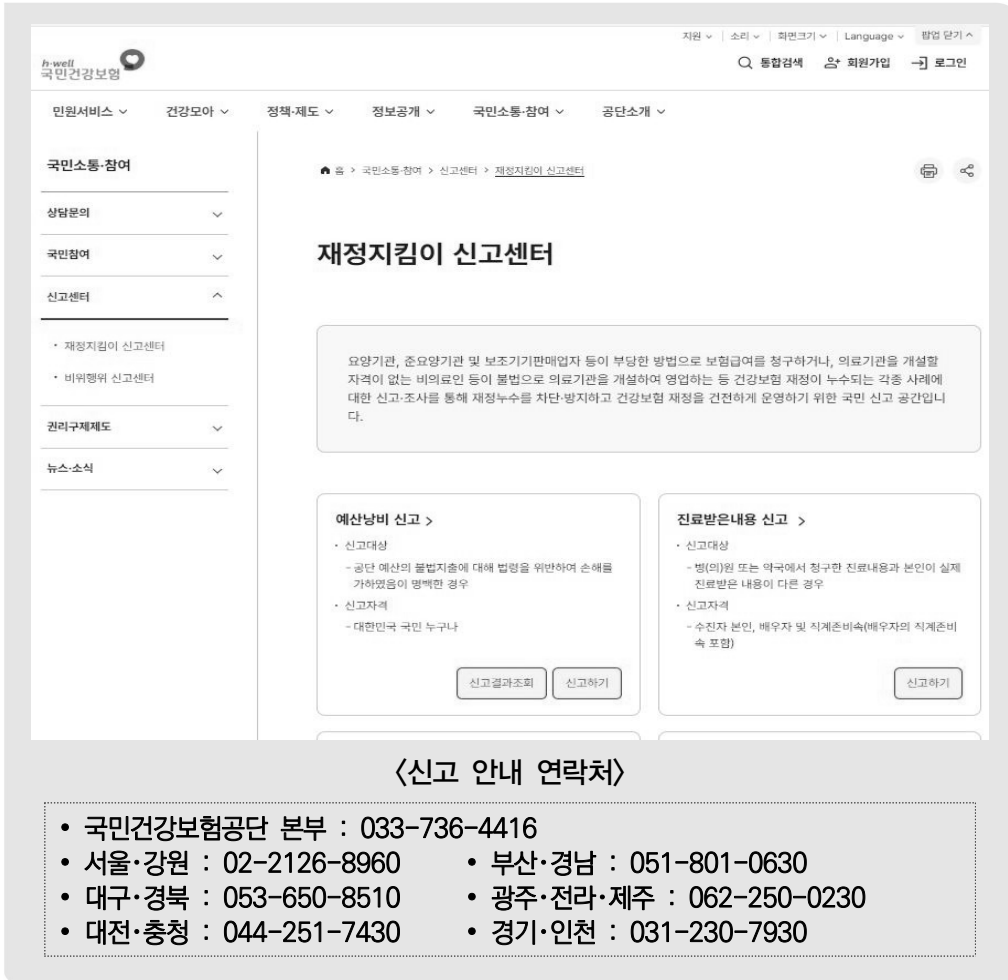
지원 ∨ | 소리 ∨ | 화면크기 ∨ | Language ∨ | 팝업 닫기 ^

h-well 국민건강보험

통합검색 회원가입 로그인

민원서비스 ∨ 건강모아 ∨ 정책·제도 ∨ 정보공개 ∨ 국민소통·참여 ∨ 공단소개 ∨

국민소통·참여

상담문의

국민참여

신고센터

· 재정지킴이 신고센터

· 비위행위 신고센터

권리구제제도

뉴스·소식

홈 > 국민소통·참여 > 신고센터 > 재정지킴이 신고센터

재정지킴이 신고센터

요양기관, 준요양기관 및 보조기기판매업자 등이 부당한 방법으로 보험급여를 청구하거나, 의료기관을 개설할 자격이 없는 비의료인 등이 불법으로 의료기관을 개설하여 영업하는 등 건강보험 재정이 누수되는 각종 사례에 대한 신고·조사를 통해 재정누수를 차단·방지하고 건강보험 재정을 건전하게 운영하기 위한 국민 신고 공간입니다.

예산낭비 신고 >

· 신고대상

- 공단 예산의 불법지출에 대해 법령을 위반하여 손해를 가하였음이 명백한 경우

· 신고자격

- 대한민국 국민 누구나

신고결과조회 신고하기

진료받은내용 신고 >

· 신고대상

- 병(의)원 또는 약국에서 청구한 진료내용과 본인이 실제 진료받은 내용이 다른 경우

· 신고자격

- 수진자 본인, 배우자 및 직계존비속(배우자의 직계존비속 포함)

신고하기

〈신고 안내 연락처〉

• 국민건강보험공단 본부 : 033-736-4416
• 서울·강원 : 02-2126-8960
• 부산·경남 : 051-801-0630
• 대구·경북 : 053-650-8510
• 광주·전라·제주 : 062-250-0230
• 대전·충청 : 044-251-7430
• 경기·인천 : 031-230-7930